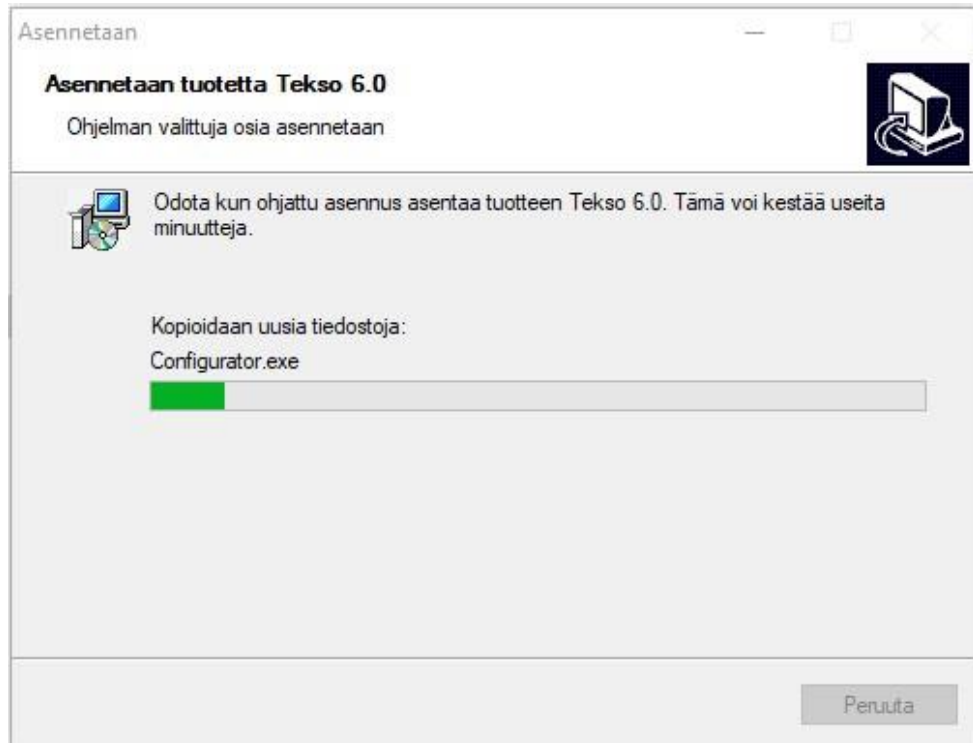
Asennetaan

Asennetaan tuotetta Tekso 6.0

Ohjelman valittuja osia asennetaan

Odota kun ohjattu asennus asentaa tuotteen Tekso 6.0. Tämä voi kestää useita minuutteja.

Kopioidaan uusia tiedostoja:

Configurator.exe

Peruuta